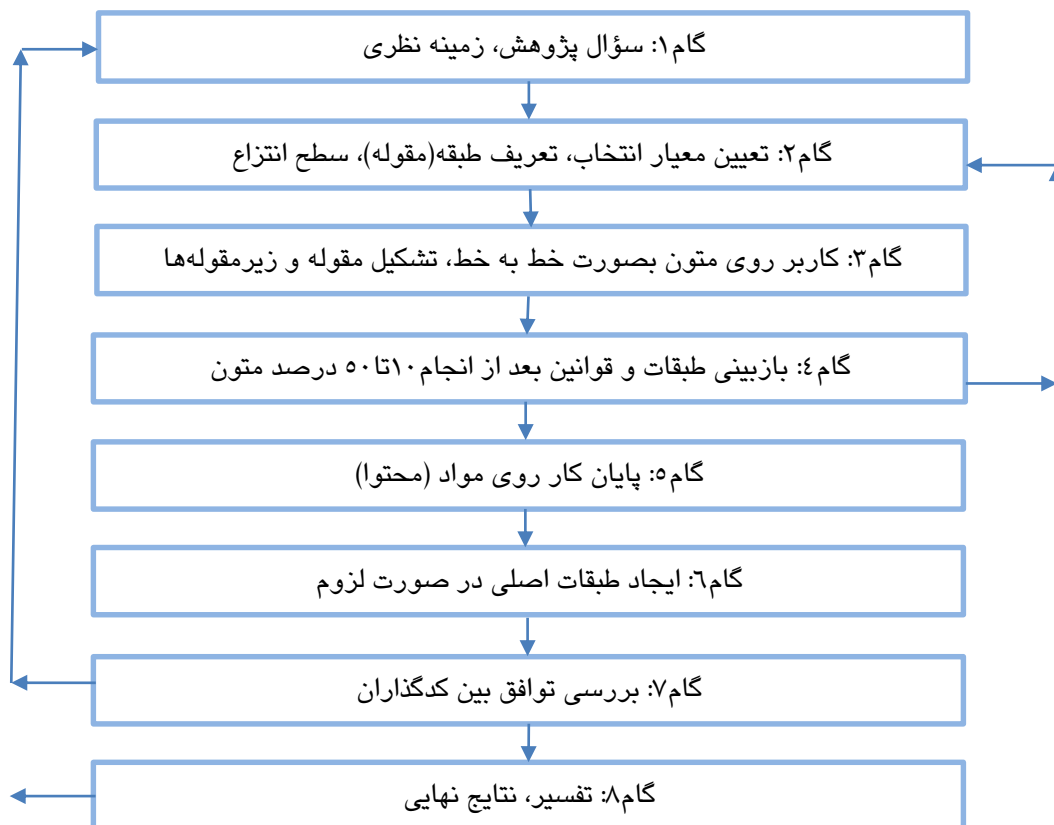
گام۱: سؤال پژوهش، زمینه نظری

گام۲: تعیین معیار انتخاب، تعریف طبقه(مقوله)، سطح انتزاع

گام۳: کاربر روی متون بصورت خط به خط، تشکیل مقوله و زیرمقوله‌ها

گام٤: بازبینی طبقات و قوانین بعد از انجام۱۰تا۵۰ درصد متون

گام۵: پایان کار روی مواد (محتوا)

گام٦: ایجاد طبقات اصلی در صورت لزوم

گام۷: بررسی توافق بین کدگذاران

گام۸: تفسیر، نتایج نهایی